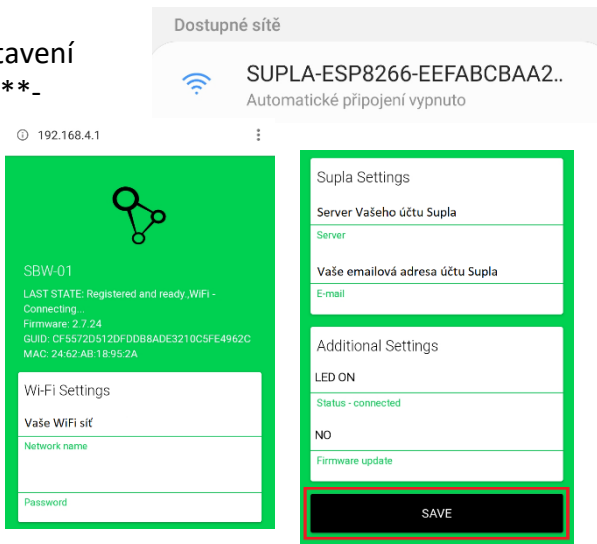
tavení
**-

Dostupné sítě

SUPLA-ESP8266-EEFABCBAA2..
Automatické připojení vypnuto

192.168.4.1

SBW-01
LAST STATE: Registered and ready ,WiFi - Connecting...
Firmware: 2.7.24
GUID: CF5572D512DFDDB8ADE3210C5FE4962C
MAC: 24:62:AB:18:95:2A

Wi-Fi Settings
Vaše WiFi síť
Network name
Password

Supla Settings
Server Vašeho účtu Supla
Server
Vaše emailová adresa účtu Supla
E-mail

Additional Settings
LED ON
Status - connected
NO
Firmware update

SAVE